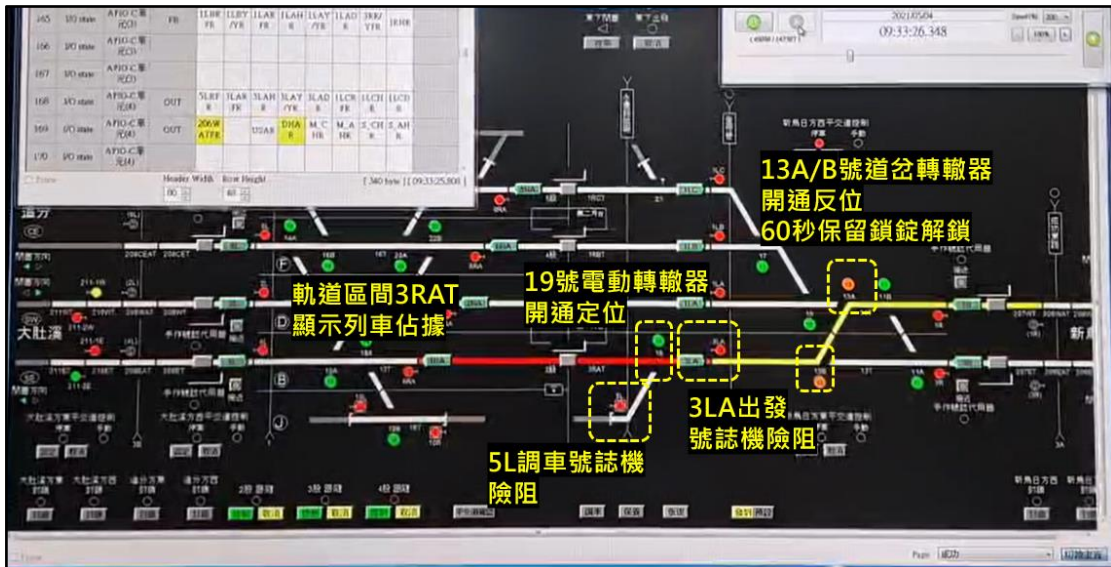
| 165 | I/O state | APIO-C單元(4) | FR | 1LBR FR | 1LBY /YR | 1LAR FR | 1LAH R | 1LAY /YR | 1LAD R | 3RR/ YFR | 1RHR |
|---|---|---|---|---|---|---|---|---|---|---|---|
| 166 | I/O state | APIO-C單元(4) | | | | | | | | | |
| 167 | I/O state | APIO-C單元(4) | | | | | | | | | |
| 168 | I/O state | APIO-C單元(4) | OUT | 5LBF FR | 5LAY FR | 5LAH R | 5LAY /YR | 5LAD R | 1LCR FR | 1LCH R | 1LCD R |
| 169 | I/O state | APIO-C單元(4) | OUT | 206W ATFR | | 1DAS | DHA R | M_C HK | M_A HK | S_CH K | S_AH K |
| 170 | I/O state | APIO-C單元(4) | | | | | | | | | |

Header Width 80 Row Height 60 [ 340 byte ] [ 09:33:25.806 ]

2021/05/04
09:33:26.348

13A/B號道岔轉轍器
開通反位
60秒保留鎖錠解鎖

19號電動轉轍器
開通定位

軌道區間3RAT
顯示列車佔據

3LA出發
號誌機險阻

5L調車號誌機
險阻

大肚溪
新烏日